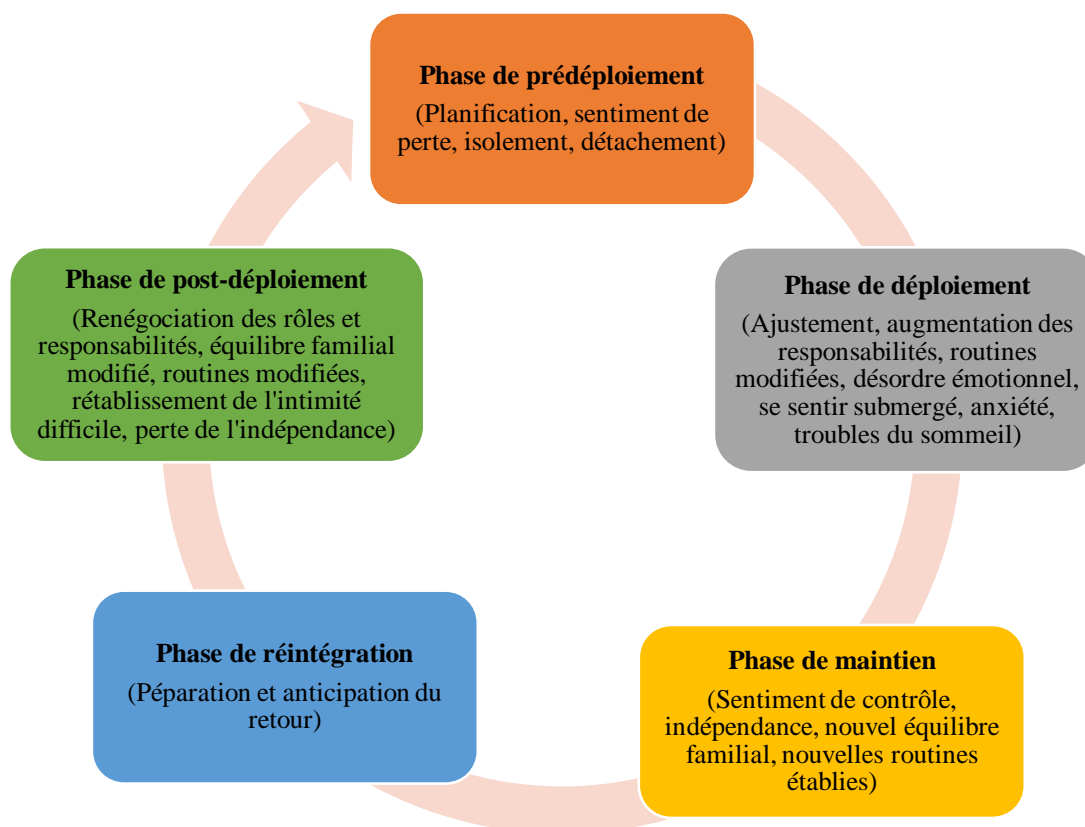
Phase de prédéploiement

(Planification, sentiment de perte, isolement, détachement)

Phase de déploiement

(Ajustement, augmentation des responsabilités, routines modifiées, désordre émotionnel, se sentir submergé, anxiété, troubles du sommeil)

Phase de maintien

(Sentiment de contrôle, indépendance, nouvel équilibre familial, nouvelles routines établies)

Phase de réintégration

(Péparation et anticipation du retour)

Phase de post-déploiement

(Renégociation des rôles et responsabilités, équilibre familial modifié, routines modifiées, rétablissement de l'intimité difficile, perte de l'indépendance)